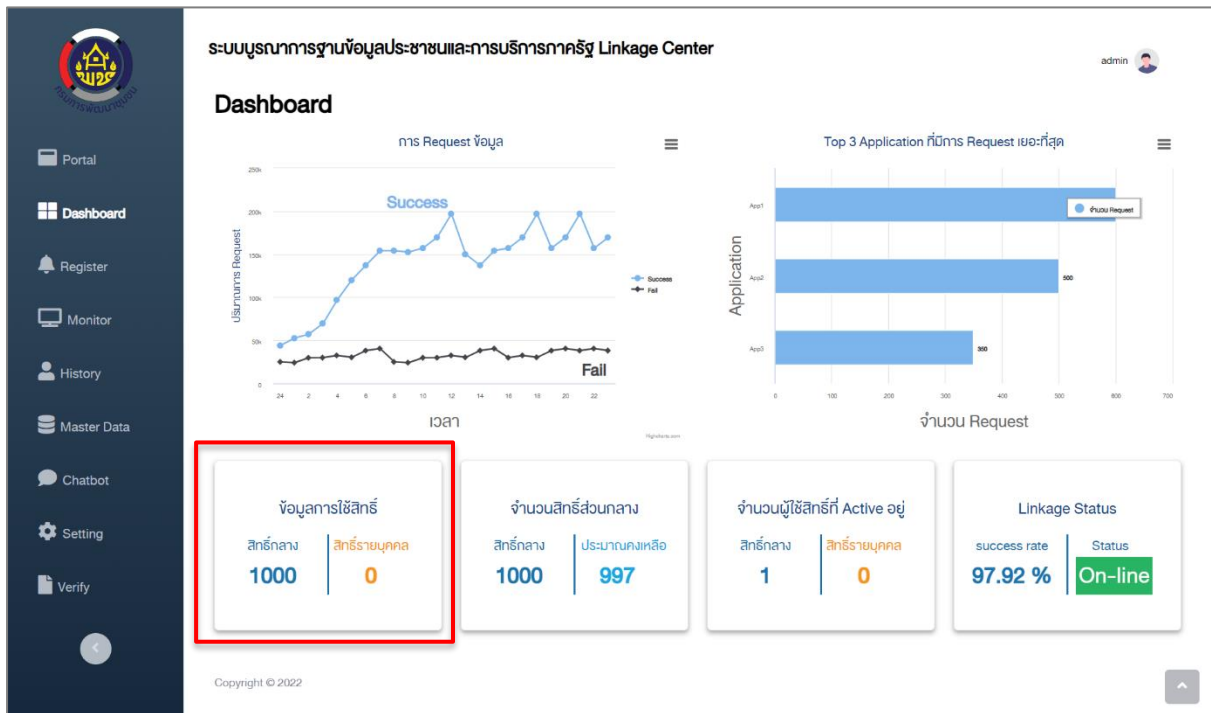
กรมการพัฒนาชุมชน

Portal
Dashboard
Register
Monitor
History
Master Data
Chatbot
Setting
Verify

ระบบบูรณาการฐานข้อมูลประชาชนและการบริการภาครัฐ Linkage Center

admin

Dashboard

การ Request ข้อมูล

250k
200k
150k
100k
50k
0

ปริมาณการ Request

Success
Fail

24 2 4 6 8 10 12 14 16 18 20 22

เวลา

Success
Fail

Highcharts.com

Top 3 Application ที่มีการ Request เยอะที่สุด

Application

App1
App2
App3

จำนวน Request

500
350

0 100 200 300 400 500 600 700

จำนวน Request

ข้อมูลการใช้สิทธิ์
สิทธิ์กลาง 1000
สิทธิ์รายบุคคล 0

จำนวนสิทธิ์ส่วนกลาง
สิทธิ์กลาง 1000
ประมาณคงเหลือ 997

จำนวนผู้ใช้สิทธิ์ที่ Active อยู่
สิทธิ์กลาง 1
สิทธิ์รายบุคคล 0

Linkage Status
success rate 97.92 %
Status On-line

Copyright © 2022